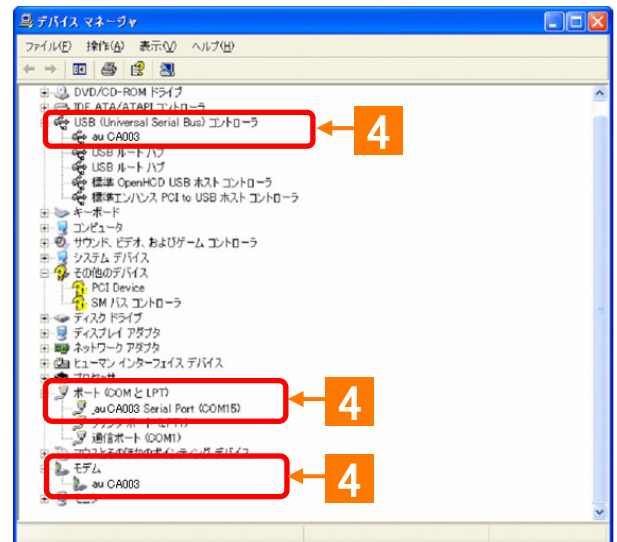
デバイス マネージャ

ファイル(F) 操作(A) 表示(V) ヘルプ(H)

DVD/CD-ROM ドライブ
IDE ATA/ATAPI コントローラ
USB (Universal Serial Bus) コントローラ
au CA003
USB ルート ハブ
USB ルート ハブ
標準 OpenHCD USB ホスト コントローラ
標準エンハンス PCI to USB ホスト コントローラ
キーボード
コンピュータ
サウンド、ビデオ、およびゲーム コントローラ
システム デバイス
その他のデバイス
PCI Device
SM バス コントローラ
ディスク ドライブ
ディスプレイ アダプタ
ネットワーク アダプタ
ヒューマン インターフェイス デバイス
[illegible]
ポート (COM と LPT)
au CA003 Serial Port (COM15)
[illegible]
通信ポート (COM1)
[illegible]
モデム
au CA003
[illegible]

4

4

4